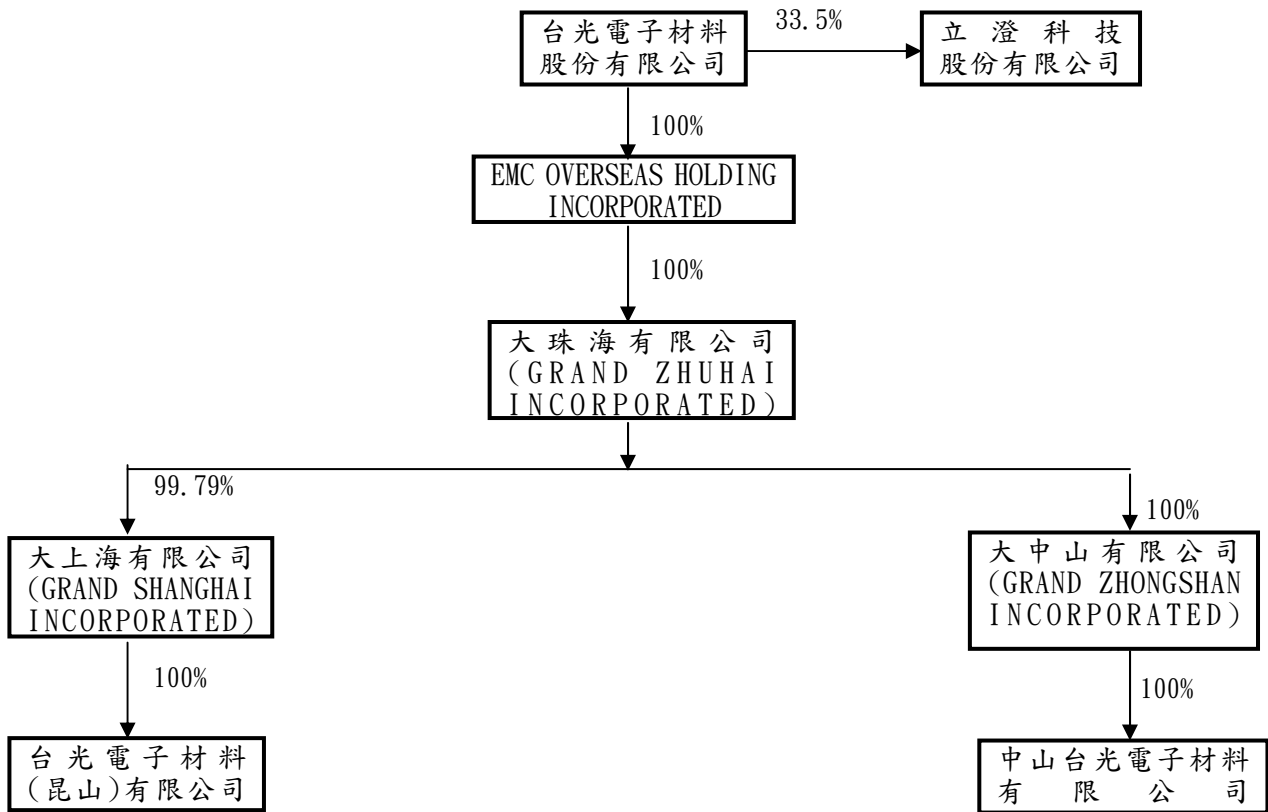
台光電子材料股份有限公司

33.5%

立澄科技股份有限公司

100%

EMC OVERSEAS HOLDING INCORPORATED

100%

大珠海有限公司 (GRAND ZHUHAI INCORPORATED)

99.79%

大上海有限公司 (GRAND SHANGHAI INCORPORATED)

100%

台光電子材料(昆山)有限公司

100%

大中山有限公司 (GRAND ZHONGSHAN INCORPORATED)

100%

中山台光電子材料有限公司